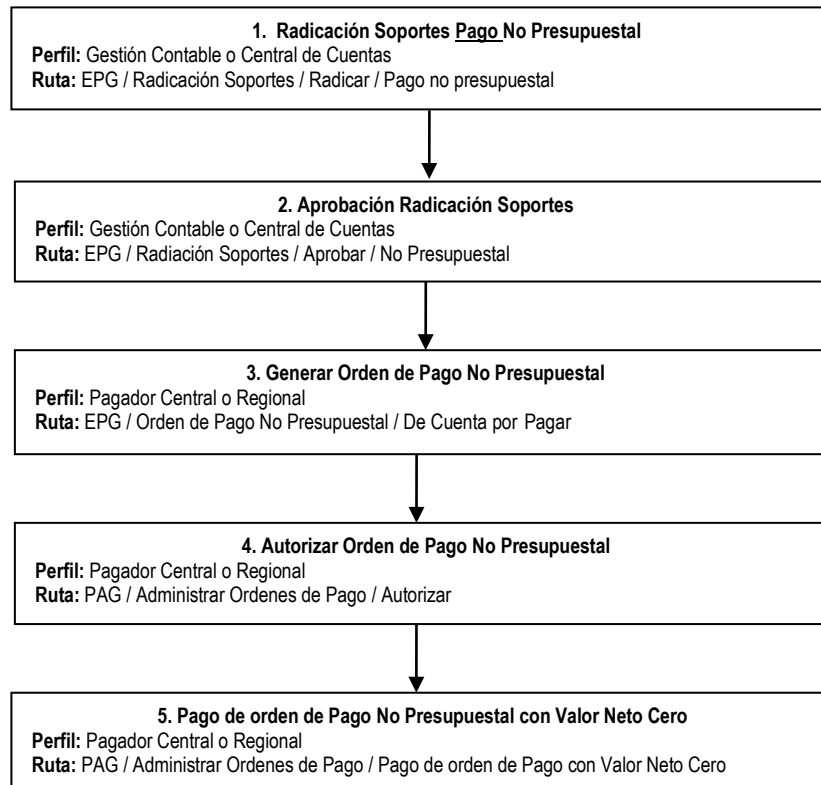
1. Radicación Soportes Pago No Presupuestal
Perfil: Gestión Contable o Central de Cuentas
Ruta: EPG / Radicación Soportes / Radicar / Pago no presupuestal

2. Aprobación Radicación Soportes
Perfil: Gestión Contable o Central de Cuentas
Ruta: EPG / Radiación Soportes / Aprobar / No Presupuestal

3. Generar Orden de Pago No Presupuestal
Perfil: Pagador Central o Regional
Ruta: EPG / Orden de Pago No Presupuestal / De Cuenta por Pagar

4. Autorizar Orden de Pago No Presupuestal
Perfil: Pagador Central o Regional
Ruta: PAG / Administrar Ordenes de Pago / Autorizar

5. Pago de orden de Pago No Presupuestal con Valor Neto Cero
Perfil: Pagador Central o Regional
Ruta: PAG / Administrar Ordenes de Pago / Pago de orden de Pago con Valor Neto Cero